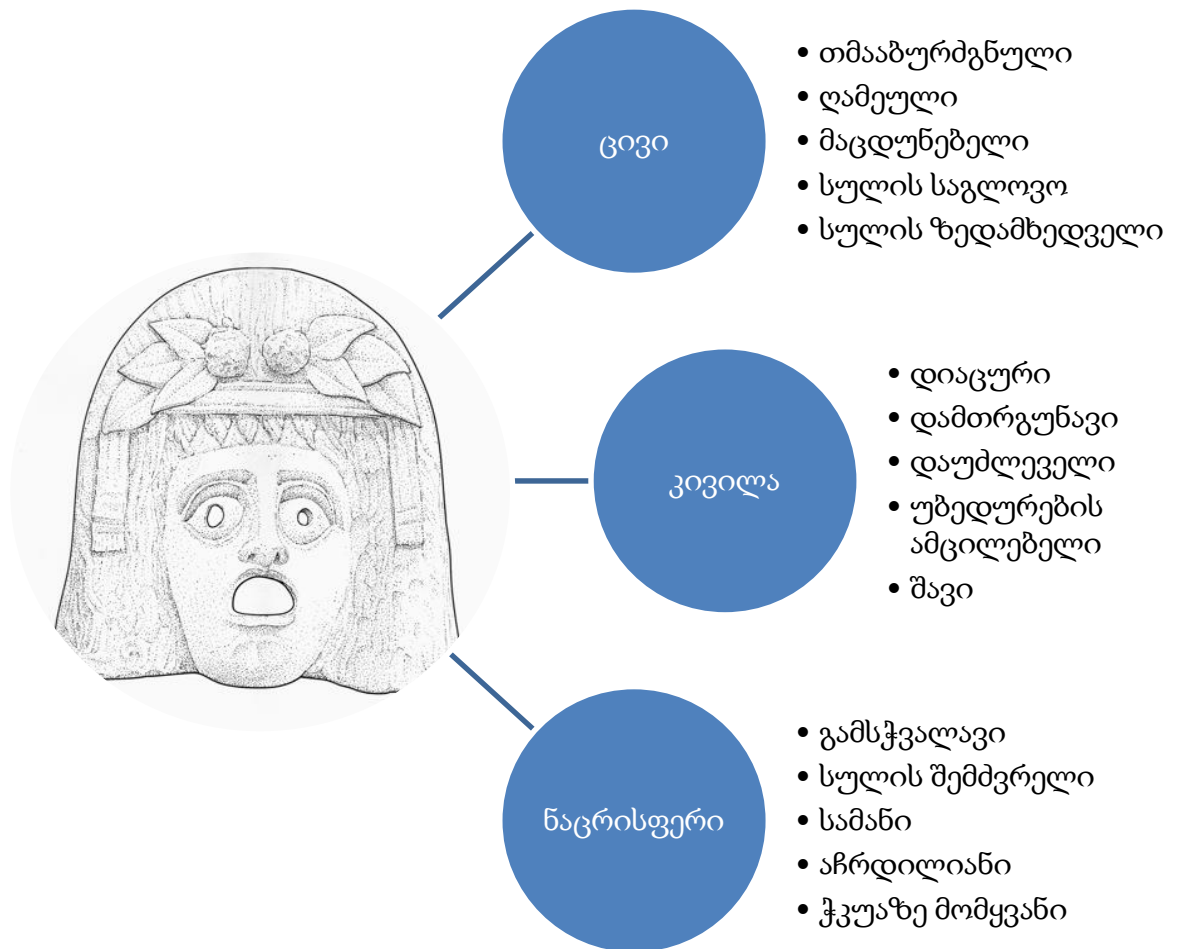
ცივი

- თმააბურძგნული
- ღამეული
- მაცდუნებელი
- სულის საგლოვო
- სულის ზედამხედველი

კივილა

- დიაცური
- დამთრგუნავი
- დაუძლეველი
- უბედურების ამცილებელი
- შავი

ნაცრისფერი

- გამსჭვალავი
- სულის შემძვრელი
- სამანი
- აჩრდილიანი
- ჭკუაზე მომყვანი